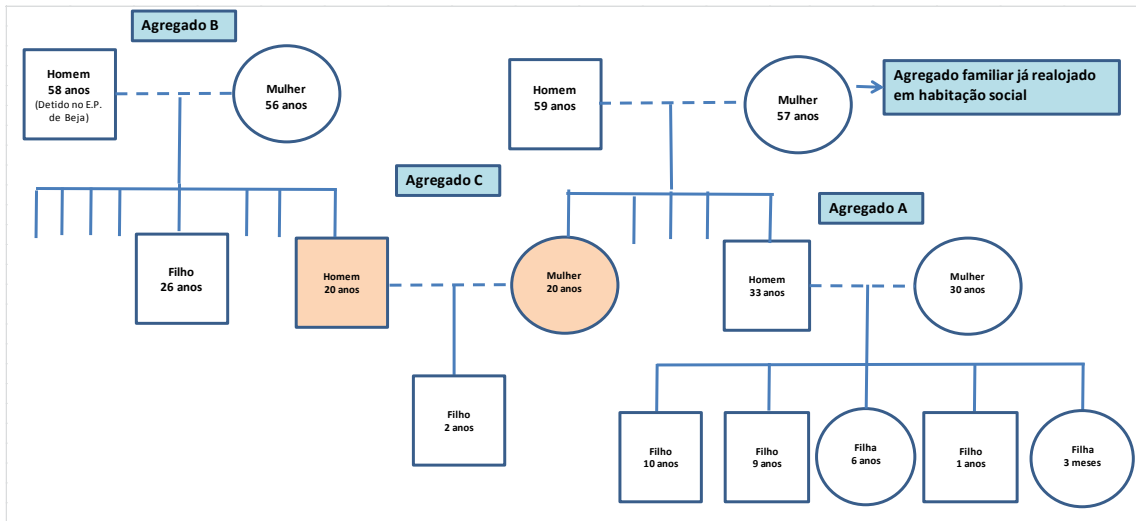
Agregado B

Homem
58 anos
(Detido no E.P. de Beja)

Mulher
56 anos

Homem
59 anos

Mulher
57 anos

Agregado familiar já realojado em habitação social

Agregado C

Agregado A

Filho
26 anos

Homem
20 anos

Mulher
20 anos

Homem
33 anos

Mulher
30 anos

Filho
2 anos

Filho
10 anos

Filho
9 anos

Filha
6 anos

Filho
1 anos

Filha
3 meses